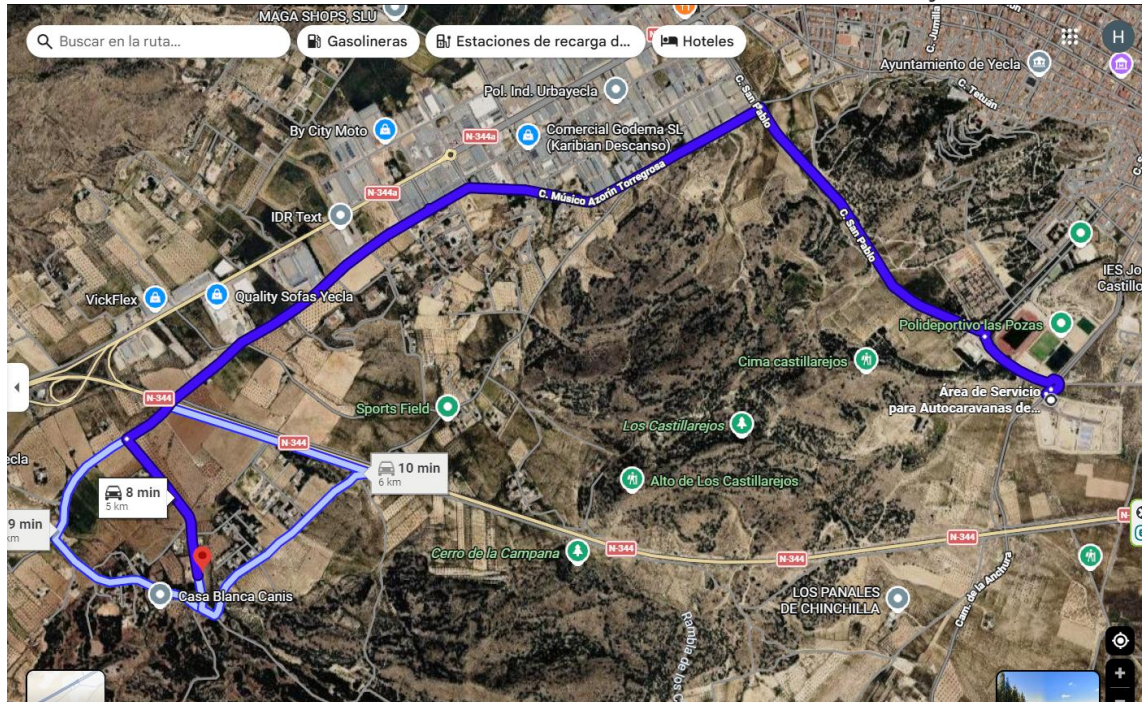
MAGA SHOPS, SLU
Buscar en la ruta...
Gasolineras
Estaciones de recarga d...
Hoteles
H
Ayuntamiento de Yecla
C. Jumilla
C. Tetuán
Pol. Ind. Urbayecla
C. San Pablo
By City Moto
N-344a
Comercial Godema SL (Karibian Descanso)
C. Músico Azorín Torregrosa
N-344a
IDR Text
C. San Pablo
IES Jo Castillo
VickFlex
Quality Sofas Yecla
Polideportivo las Pozas
Cima castillarejos
N-344
Área de Servicio para Autocaravanas de...
Sports Field
N-344
Los Castillarejos
ecla
10 min
6 km
8 min
5 km
Alto de Los Castillarejos
9 min
km
N-344
Cerro de la Campana
N-344
N-344
N-344
Cam. de la Anchura
Casa Blanca Canis
LOS PANALES DE CHINCHILLA
Rambla de los